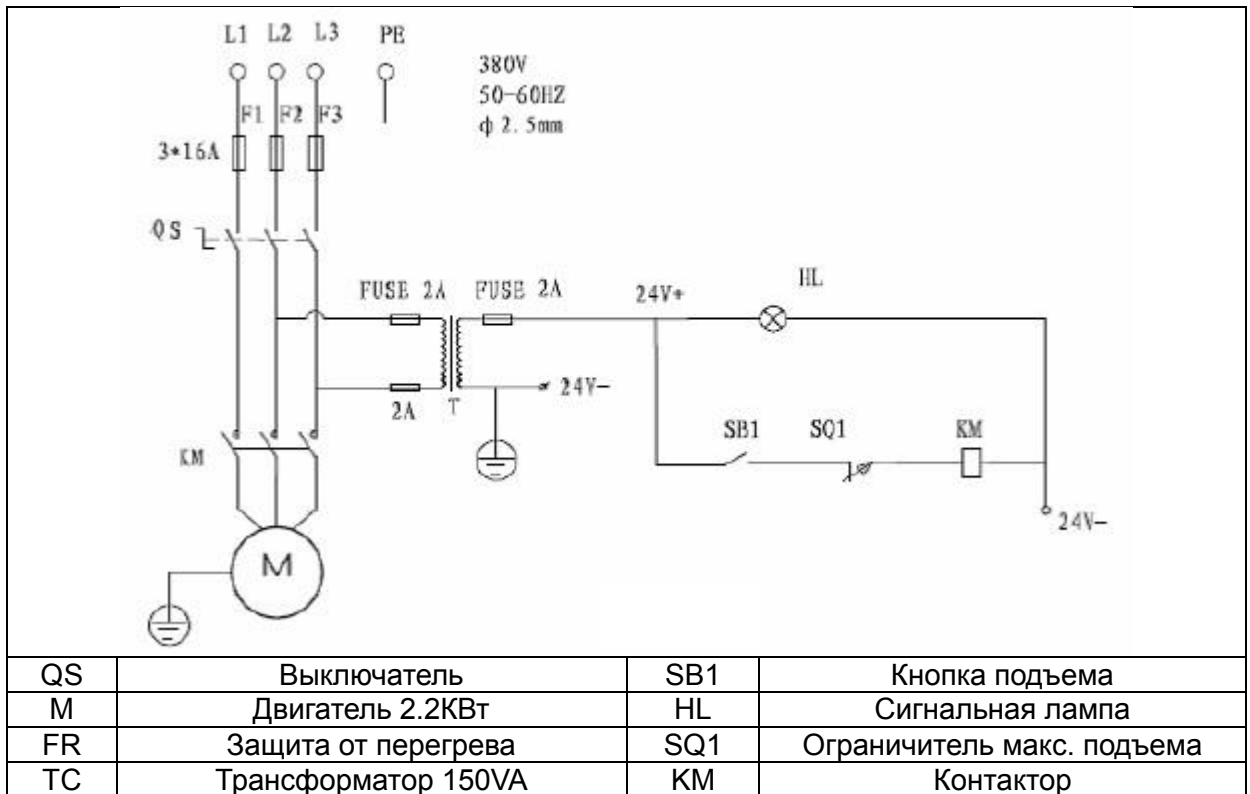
L1 L2 L3 PE

380V
50-60HZ
ф 2.5mm

F1 F2 F3

3*16A

QS

FUSE 2A FUSE 2A

24V+

HL

2A T

24V-

SB1 SQ1 KM

KM

24V-

M

| QS | Выключатель | SB1 | Кнопка подъема |
|---|---|---|---|
| M | Двигатель 2.2КВт | HL | Сигнальная лампа |
| FR | Защита от перегрева | SQ1 | Ограничитель макс. подъема |
| TC | Трансформатор 150VA | KM | Контактор |